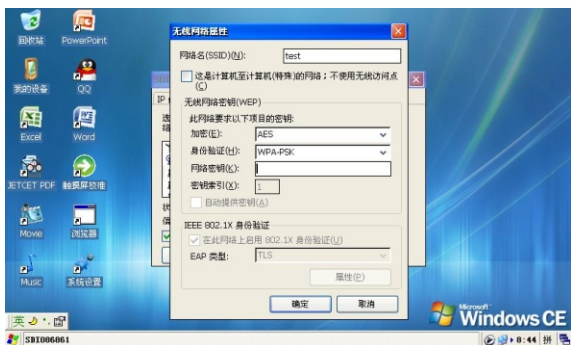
回收站

PowerPoint

我的设备

QQ

Excel

Word

JETCET PDF

触摸屏校准

Movie

浏览器

Music

系统设置

无线网络属性

网络名(SSID)(N): test

这是计算机至计算机(特殊)的网络；不使用无线访问点(C)

无线网络密钥(WEP)

此网络要求以下项目的密钥:

加密(E): AES

身份验证(H): WPA-PSK

网络密钥(K):

密钥索引(X): 1

自动提供密钥(A)

IEEE 802.1X 身份验证

在此网络上启用 802.1X 身份验证(U)

EAP 类型: TLS

属性(P)

确定

取消

英

SDI006061

Microsoft Windows CE

8:44

拼